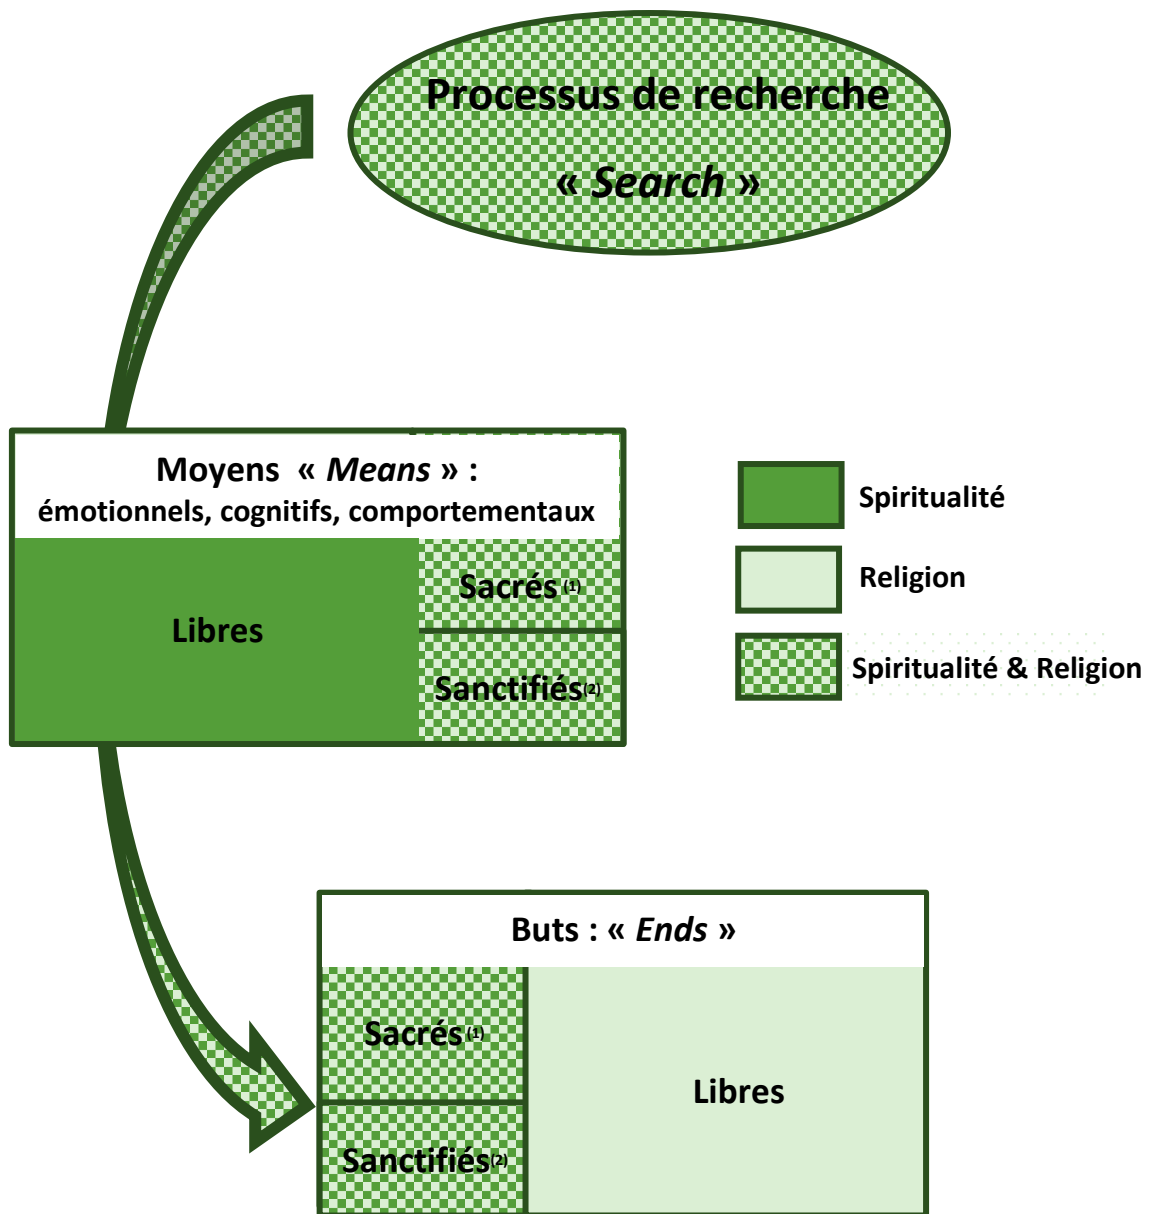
Processus de recherche
« Search »

Moyens « Means » :
émotionnels, cognitifs, comportementaux

Libres

Sacrés $^{(1)}$

Sanctifiés$^{(2)}$

Spiritualité

Religion

Spiritualité & Religion

Buts : « Ends »

Sacrés$^{(1)}$

Sanctifiés$^{(2)}$

Libres